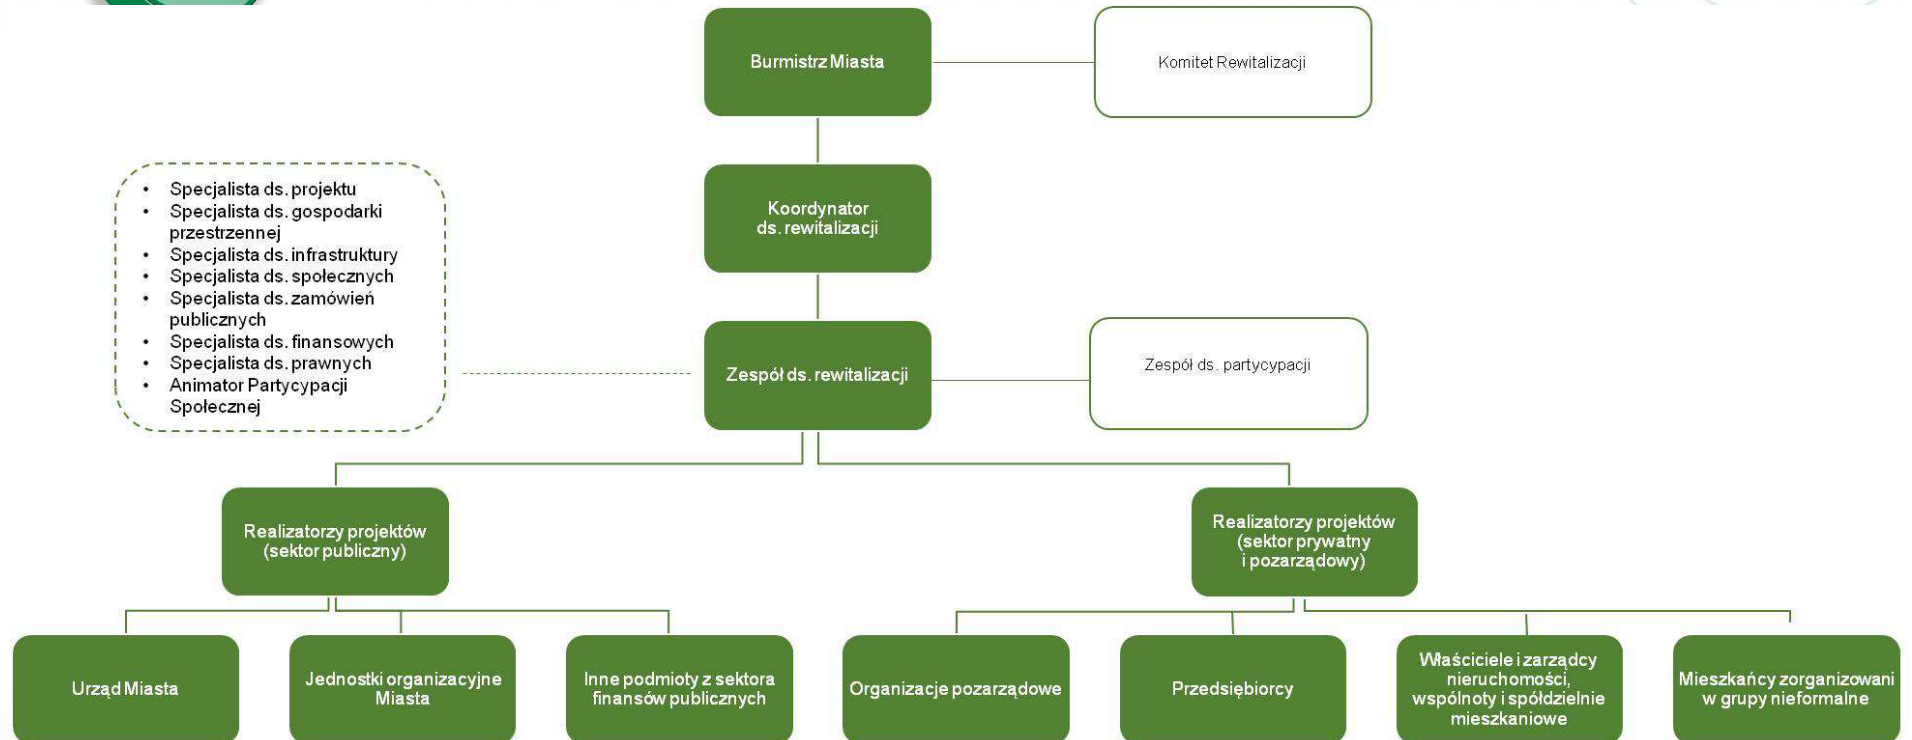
Burmistrz Miasta

Komitet Rewitalizacji

Koordynator ds. rewitalizacji

- Specjalista ds. projektu
- Specjalista ds. gospodarki przestrzennej
- Specjalista ds. infrastruktury
- Specjalista ds. społecznych
- Specjalista ds. zamówień publicznych
- Specjalista ds. finansowych
- Specjalista ds. prawnych
- Animator Partycypacji Społecznej

Zespół ds. rewitalizacji

Zespół ds. partycypacji

Realizatorzy projektów (sektor publiczny)

Realizatorzy projektów (sektor prywatny i pozarządowy)

Urząd Miasta

Jednostki organizacyjne Miasta

Inne podmioty z sektora finansów publicznych

Organizacje pozarządowe

Przedsiębiorcy

Właściciele i zarządcy nieruchomości, wspólnoty i spółdzielnie mieszkaniowe

Mieszkańcy zorganizowani w grupy nieformalne